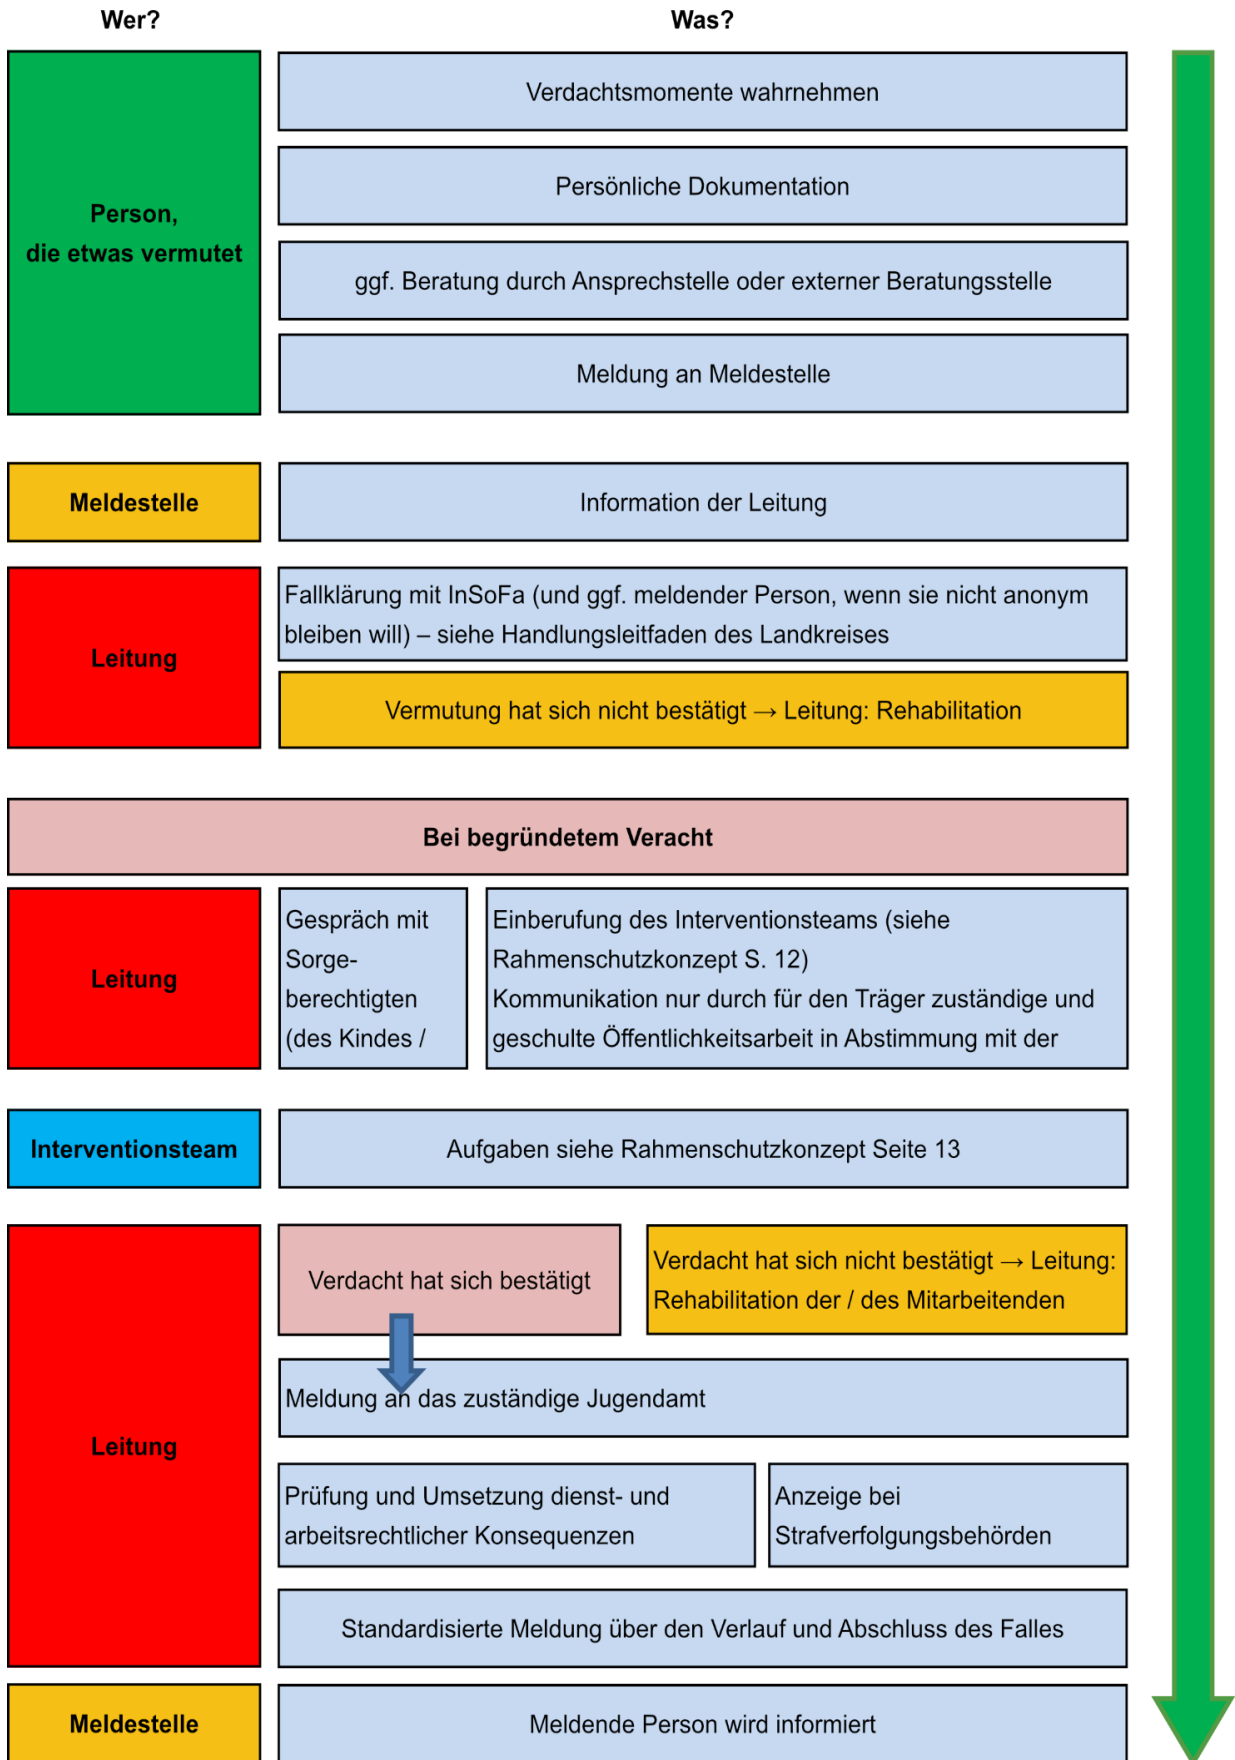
Wer?

Was?

Person, die etwas vermutet

Verdachtsmomente wahrnehmen

Persönliche Dokumentation

ggf. Beratung durch Ansprechstelle oder externer Beratungsstelle

Meldung an Meldestelle

Meldestelle

Information der Leitung

Leitung

Fallklärung mit InSoFa (und ggf. meldender Person, wenn sie nicht anonym bleiben will) – siehe Handlungsleitfaden des Landkreises

Vermutung hat sich nicht bestätigt → Leitung: Rehabilitation

Bei begründetem Veracht

Leitung

Gespräch mit Sorge-berechtigten (des Kindes /

Einberufung des Interventionsteams (siehe Rahmenschutzkonzept S. 12)
Kommunikation nur durch für den Träger zuständige und geschulte Öffentlichkeitsarbeit in Abstimmung mit der

Interventionsteam

Aufgaben siehe Rahmenschutzkonzept Seite 13

Leitung

Verdacht hat sich bestätigt

Verdacht hat sich nicht bestätigt → Leitung: Rehabilitation der / des Mitarbeitenden

Meldung an das zuständige Jugendamt

Prüfung und Umsetzung dienst- und arbeitsrechtlicher Konsequenzen

Anzeige bei Strafverfolgungsbehörden

Standardisierte Meldung über den Verlauf und Abschluss des Falles

Meldestelle

Meldende Person wird informiert